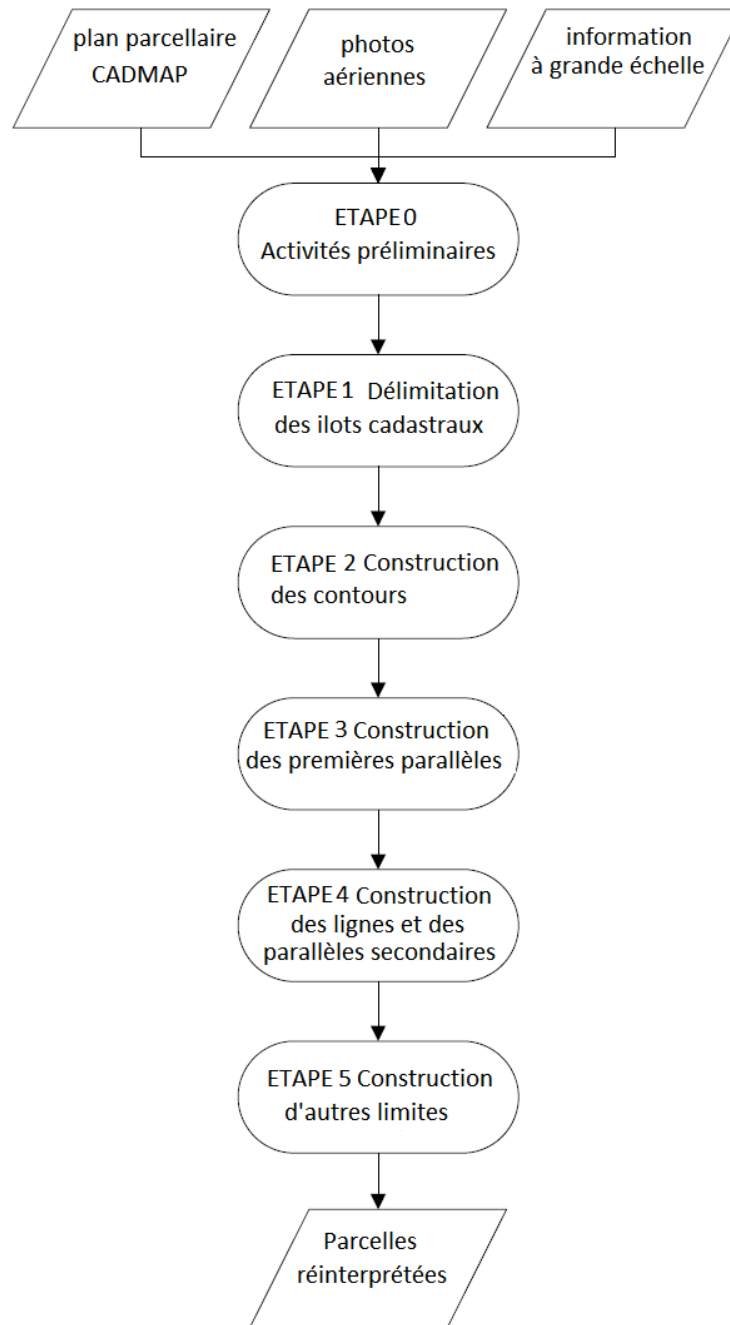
plan parcellaire CADMAP

photos aériennes

information à grande échelle

ETAPE 0 Activités préliminaires

ETAPE 1 Délimitation des ilots cadastraux

ETAPE 2 Construction des contours

ETAPE 3 Construction des premières parallèles

ETAPE 4 Construction des lignes et des parallèles secondaires

ETAPE 5 Construction d'autres limites

Parcelles réinterprétées